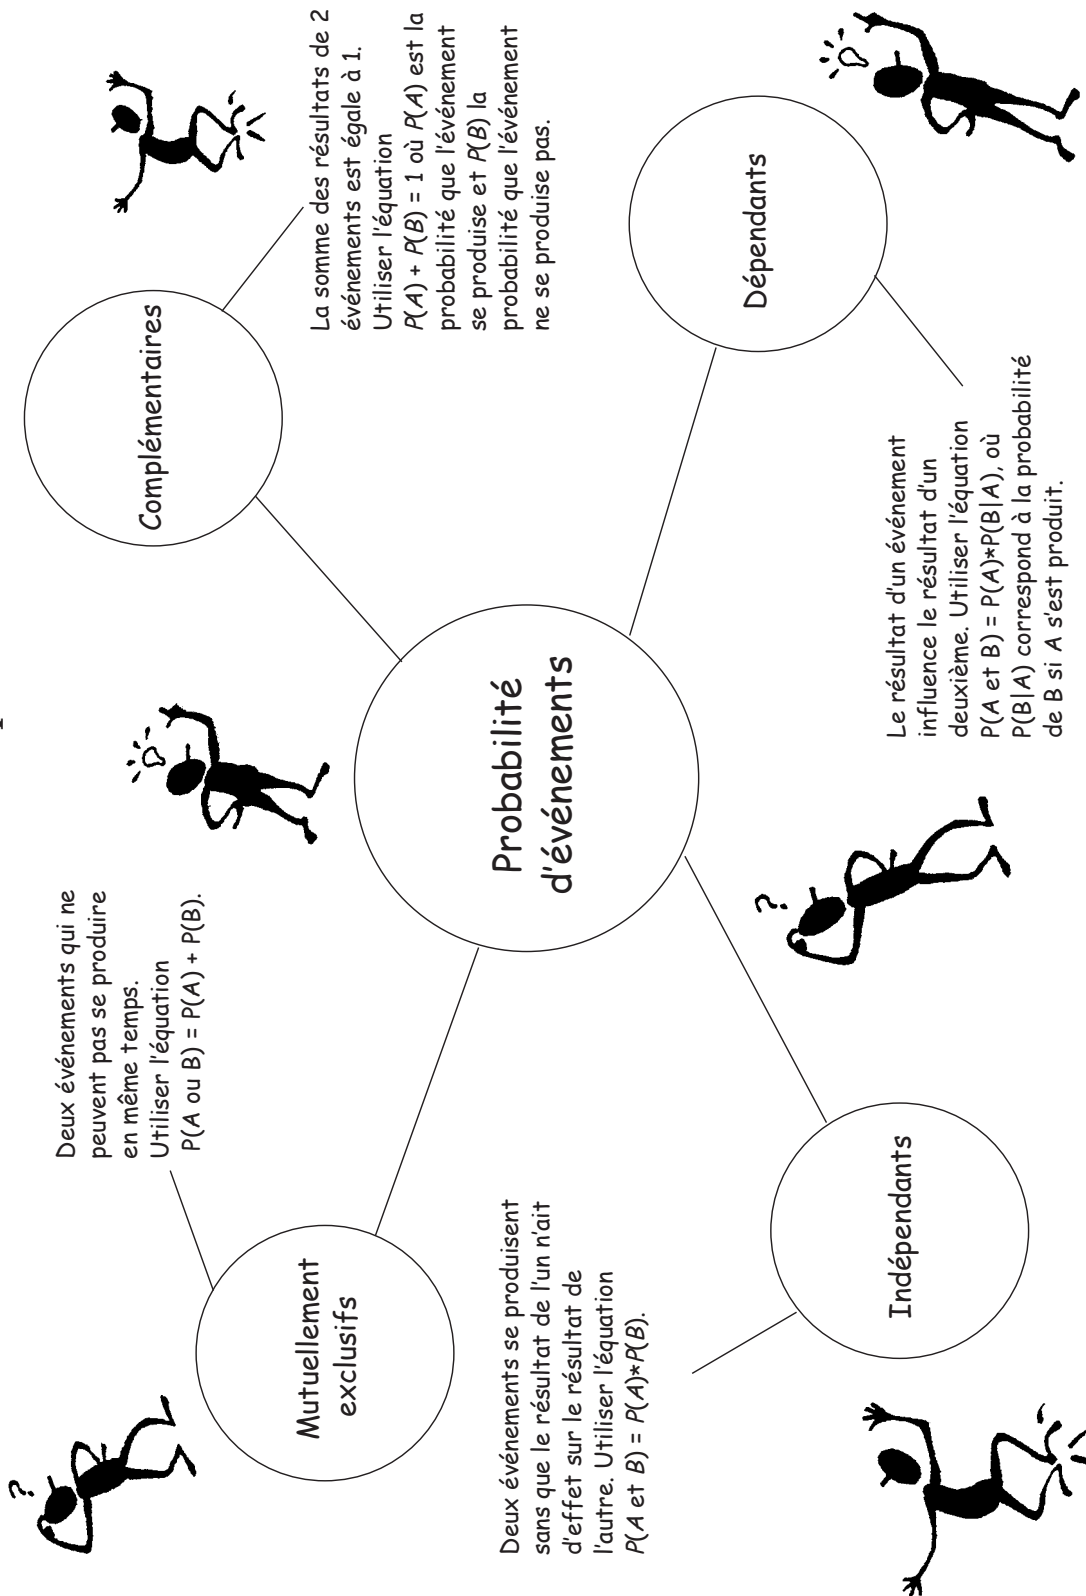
Probabilité d'événements

Complémentaires

La somme des résultats de 2 événements est égale à 1. Utiliser l'équation $P(A) + P(B) = 1$ où $P(A)$ est la probabilité que l'événement se produise et $P(B)$ la probabilité que l'événement ne se produise pas.

Dépendants

Le résultat d'un événement influence le résultat d'un deuxième. Utiliser l'équation P(A et B) = P(A)*P(B|A), où P(B|A) correspond à la probabilité de B si A s'est produit.

Mutuellement exclusifs

Deux événements qui ne peuvent pas se produire en même temps. Utiliser l'équation P(A ou B) = P(A) + P(B).

Indépendants

Deux événements se produisent sans que le résultat de l'un n'ait d'effet sur le résultat de l'autre. Utiliser l'équation P(A et B) = P(A)*P(B).